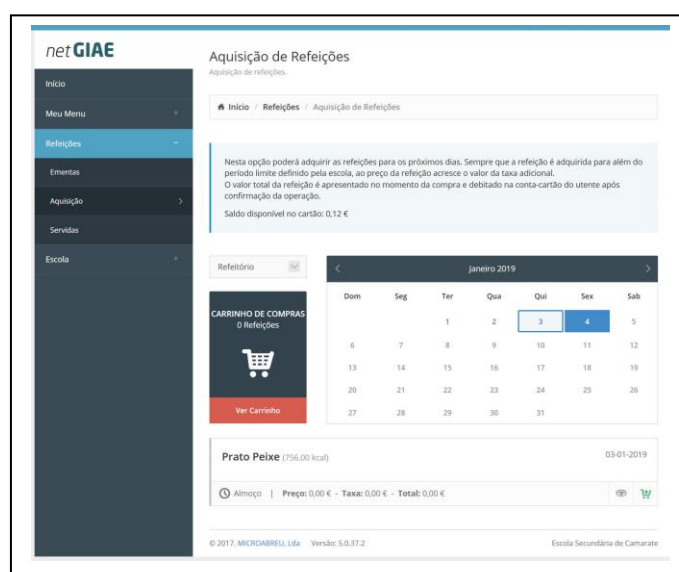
net GIAE

Início

Meu Menu +

Refeições −

Ementas

Aquisição >

Servidas

Escola +

Aquisição de Refeições

Aquisição de refeições.

Início / Refeições / Aquisição de Refeições

Nesta opção poderá adquirir as refeições para os próximos dias. Sempre que a refeição é adquirida para além do período limite definido pela escola, ao preço da refeição acresce o valor da taxa adicional.
O valor total da refeição é apresentado no momento da compra e debitado na conta-cartão do utente após confirmação da operação.

Saldo disponível no cartão: 0,12 €

Refeitório

CARRINHO DE COMPRAS
0 Refeições

Ver Carrinho

Janeiro 2019

| Dom | Seg | Ter | Qua | Qui | Sex | Sab |
|---|---|---|---|---|---|---|
| | | 1 | 2 | 3 | 4 | 5 |
| 6 | 7 | 8 | 9 | 10 | 11 | 12 |
| 13 | 14 | 15 | 16 | 17 | 18 | 19 |
| 20 | 21 | 22 | 23 | 24 | 25 | 26 |
| 27 | 28 | 29 | 30 | 31 | | |

Prato Peixe (756.00 kcal)

03-01-2019

Almoço | Preço: 0,00 € - Taxa: 0,00 € - Total: 0,00 €

© 2017. MICROABREU, Lda Versão: 5.0.37.2

Escola Secundária de Camarate